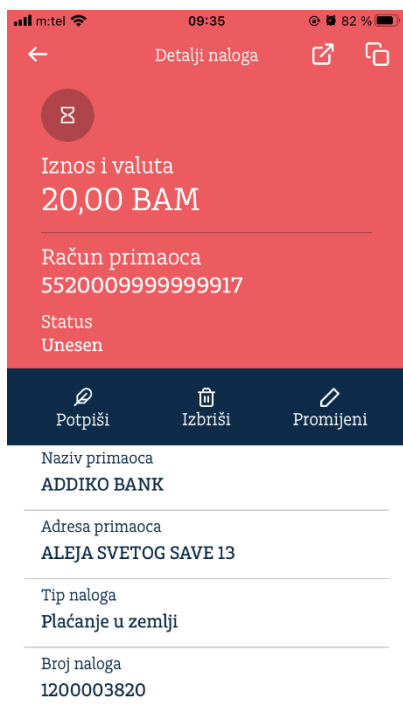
m:tel 09:35 82 %

Detalji naloga

Iznos i valuta
20,00 BAM

Račun primaoca
5520009999999917

Status
Unesen

Potpiši
Izbriši
Promijeni

Naziv primaoca
ADDIKO BANK

Adresa primaoca
ALEJA SVETOG SAVE 13

Tip naloga
Plaćanje u zemlji

Broj naloga
1200003820